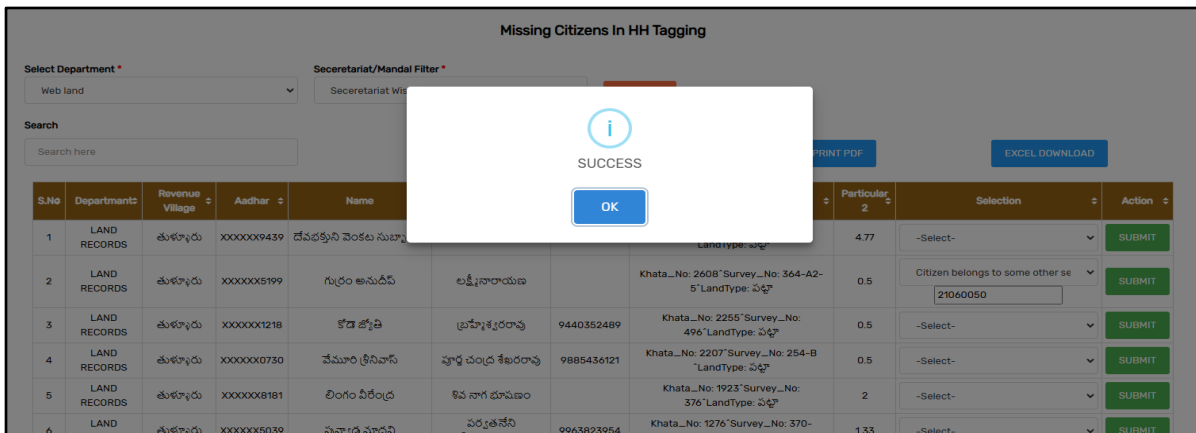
Missing Citizens In HH Tagging

Select Department *

Web land

Seceretariat/Mandal Filter *

Seceretariat Wis

Search

Search here

i

SUCCESS

OK

PRINT PDF

EXCEL DOWNLOAD

| S.No | Department | Revenue Village | Aadhar | Name | | | | Particular 2 | Selection | Action |
|---|---|---|---|---|---|---|---|---|---|---|
| 1 | LAND RECORDS | తుళ్ళూరు | XXXXXX9439 | దేవభక్తుని వెంకట సుబ్బా | | | LandType: పట్టా | 4.77 | -Select- | SUBMIT |
| 2 | LAND RECORDS | తుళ్ళూరు | XXXXXX5199 | గుర్రం అనుదీప్ | లక్ష్మీనారాయణ | | Khata_No: 2608~Survey_No: 364-A2-5~LandType: పట్టా | 0.5 | Citizen belongs to some other se 21060050 | SUBMIT |
| 3 | LAND RECORDS | తుళ్ళూరు | XXXXXX1218 | కోడె జ్యోతి | బ్రహ్మేశ్వరరావు | 9440352489 | Khata_No: 2255~Survey_No: 496~LandType: పట్టా | 0.5 | -Select- | SUBMIT |
| 4 | LAND RECORDS | తుళ్ళూరు | XXXXXX0730 | వేమూరి శ్రీనివాస్ | పూర్ణ చంద్ర శేఖరరావు | 9885436121 | Khata_No: 2207~Survey_No: 254-B ~LandType: పట్టా | 0.5 | -Select- | SUBMIT |
| 5 | LAND RECORDS | తుళ్ళూరు | XXXXXX8181 | లింగం వీరేంద్ర | శివ నాగ భూషణం | | Khata_No: 1923~Survey_No: 376~LandType: పట్టా | 2 | -Select- | SUBMIT |
| 6 | LAND | తుళ్ళూరు | XXXXXX5039 | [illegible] | పర్వతనేని | 9963823954 | Khata_No: 1276~Survey_No: 370- | 1.33 | -Select- | SUBMIT |